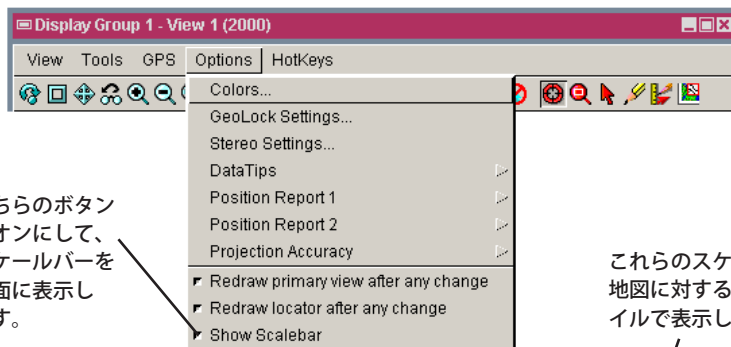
Display Group 1 - View 1 (2000)

View Tools GPS Options HotKeys

Colors...
GeoLock Settings...
Stereo Settings...
DataTips
Position Report 1
Position Report 2
Projection Accuracy
Redraw primary view after any change
Redraw locator after any change
Show Scalebar

ちらのボタン
オンにして、
ケールバーを
面に表示し
す。

これらのスケ
地図に対する
イルで表示し